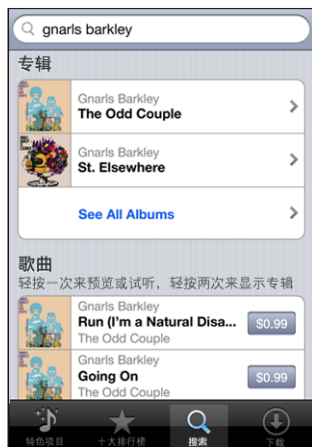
gnarls barkley

专辑

Gnarls Barkley
The Odd Couple

Gnarls Barkley
St. Elsewhere

See All Albums

歌曲
轻按一次来预览或试听，轻按两次来显示专辑

Gnarls Barkley
Run (I'm a Natural Disa...
The Odd Couple
$0.99

Gnarls Barkley
Going On
The Odd Couple
$0.99

特色项目
十大排行榜
搜索
下载